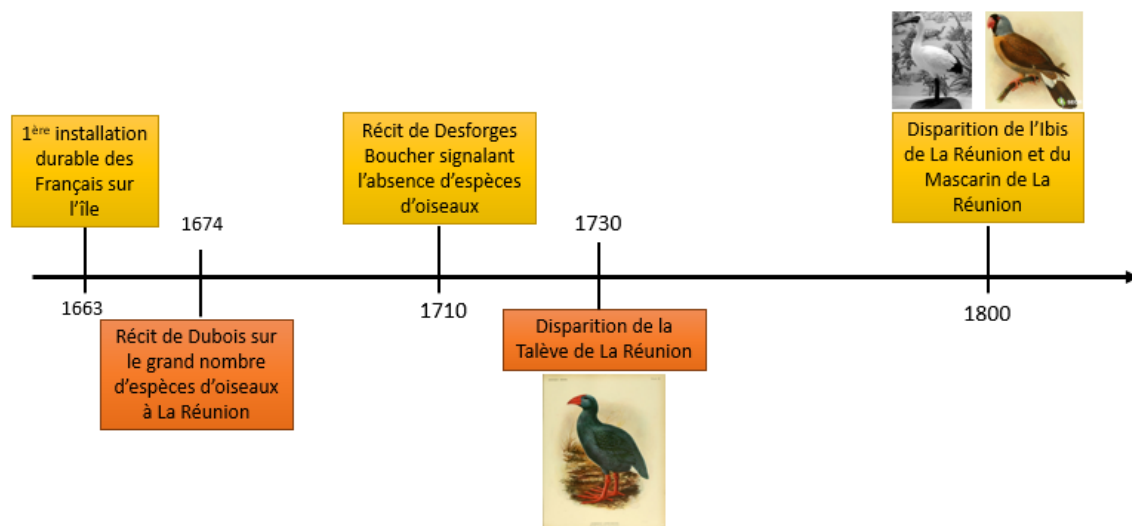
1$^{ère}$ installation durable des Français sur l'île

1663

1674

Récit de Dubois sur le grand nombre d'espèces d'oiseaux à La Réunion

Récit de Desforges Boucher signalant l'absence d'espèces d'oiseaux

1710

1730

Disparition de la Talève de La Réunion

Disparition de l'Ibis de La Réunion et du Mascarin de La Réunion

1800